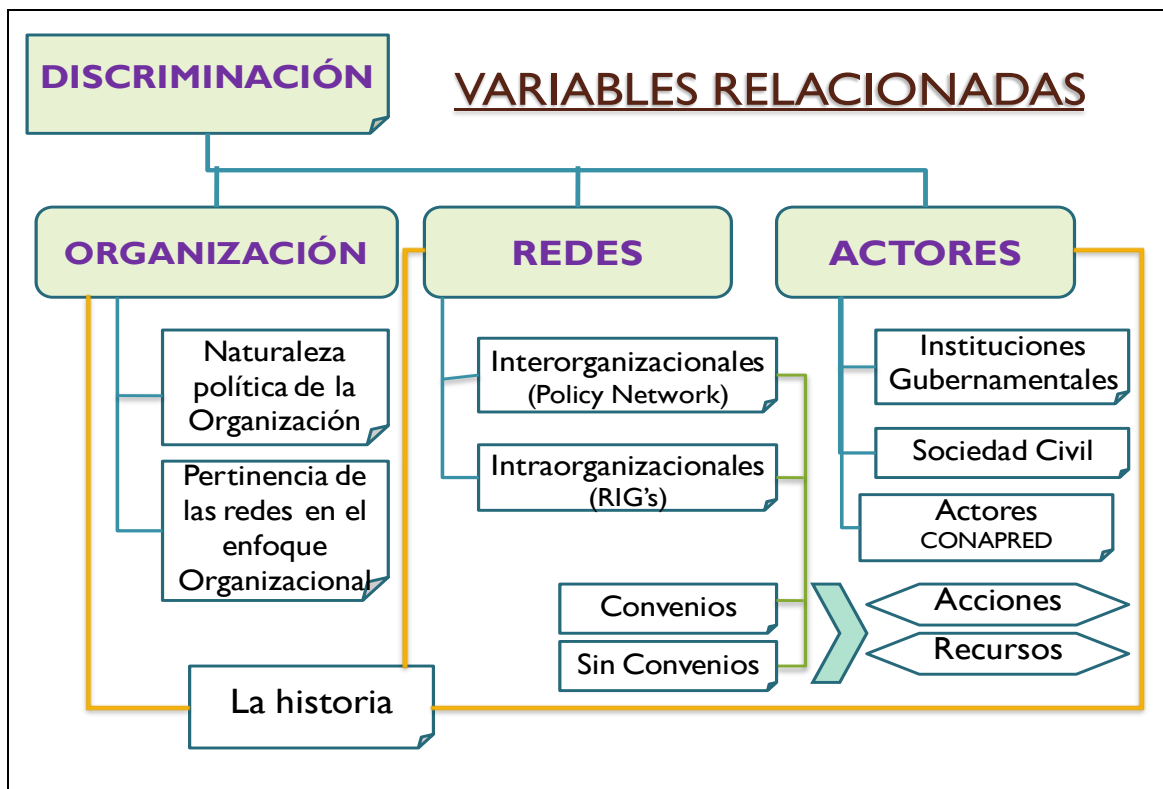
DISCRIMINACIÓN

VARIABLES RELACIONADAS

ORGANIZACIÓN

REDES

ACTORES

Naturaleza política de la Organización

Pertinencia de las redes en el enfoque Organizacional

Interorganizacionales (Policy Network)

Intraorganizacionales (RIG's)

Instituciones Gubernamentales

Sociedad Civil

Actores CONAPRED

Convenios

Sin Convenios

Acciones

Recursos

La historia